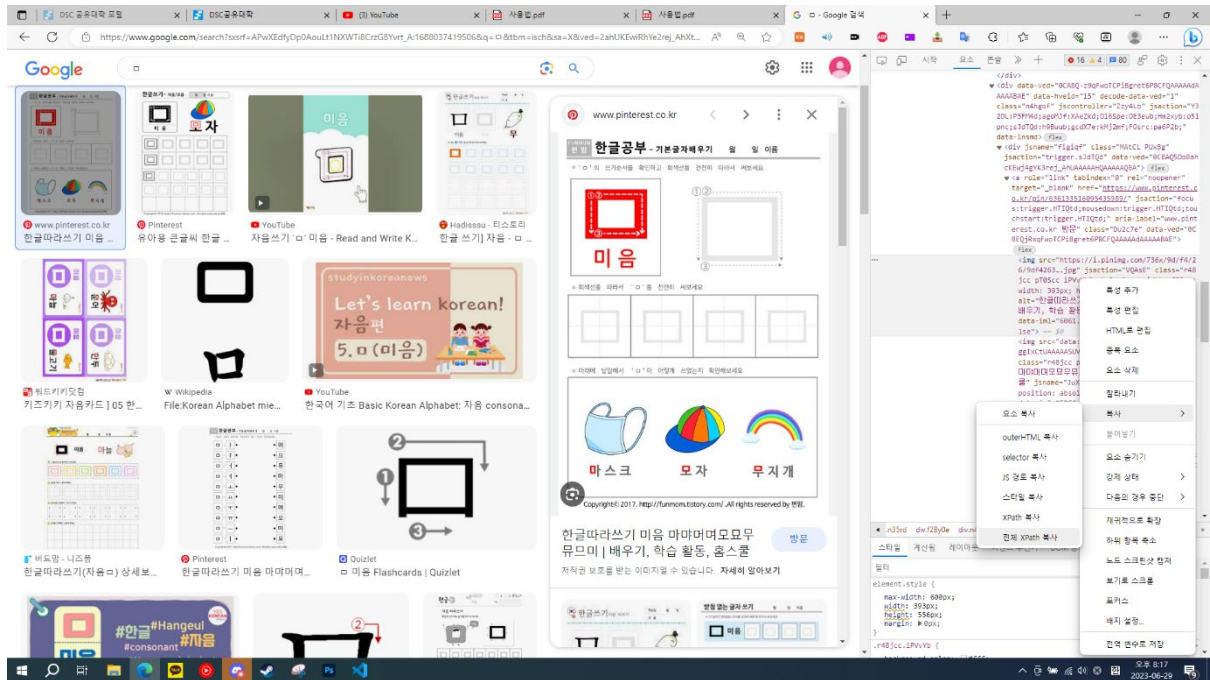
DSC 공유대학 포털 | DSC공유대학 | (3) YouTube | 사용법.pdf | 사용법.pdf | ㅁ - Google 검색

https://www.google.com/search?sxsrf=APwXEdfyDp0AouLt1NXWTi8CrzG8Yvrt_A:1688037419506&q=ㅁ&tbm=isch&sa=X&ved=2ahUKEwiRhYe2rej_AhXt...

Google

ㅁ

www.pinterest.co.kr
한글따라쓰기 미음 ...

Pinterest
유아용 큰글씨 한글 ...

YouTube
자음쓰기 'ㅁ' 미음 - Read and Write K...

Hadissu - 티스토리
한글 쓰기| 자음 - ㅁ...

위드키키맛집
키즈키키 자음카드 | 05 한...

Wikipedia
File:Korean Alphabet mie...

studyinkoreanews
Let's learn korean!
자음편
5. ㅁ(미음)

YouTube
한국어 기초 Basic Korean Alphabet: 자음 consona...

버드맘 - 니즈쭘
한글따라쓰기(자음ㅁ) 상세보...

Pinterest
한글따라쓰기 미음 마마며며...

Quizlet
ㅁ 미음 Flashcards | Quizlet

#한글 #Hangeul
#consonant #자음

www.pinterest.co.kr

한글공부 - 기본글자배우기 월 일 이름

미음

마스크 모자 무지개

Copyright© 2017. http://funmom.tistory.com/ .All rights reserved by 펀맘.

한글따라쓰기 미음 마마며며모묘무뮤므미 | 배우기, 학습 활동, 홈스쿨

방문

저작권 보호를 받는 이미지일 수 있습니다. 자세히 알아보기

시작 요소 콘솔

속성 추가
속성 편집
HTML로 편집
중복 요소
요소 삭제
잘라내기
복사
붙여넣기
요소 숨기기
강제 상태
다음의 경우 중단
재귀적으로 확장
하위 항목 축소
노드 스크린샷 캡처
보기로 스크롤
포커스
배지 설정...
전역 변수로 저장

요소 복사
outerHTML 복사
selector 복사
JS 경로 복사
스타일 복사
XPath 복사
전체 XPath 복사

스타일 계산됨 레이아웃
필터
element.style {
max-width: 600px;
width: 393px;
height: 556px;
margin: 0px;
}

오후 8:17
2023-06-29